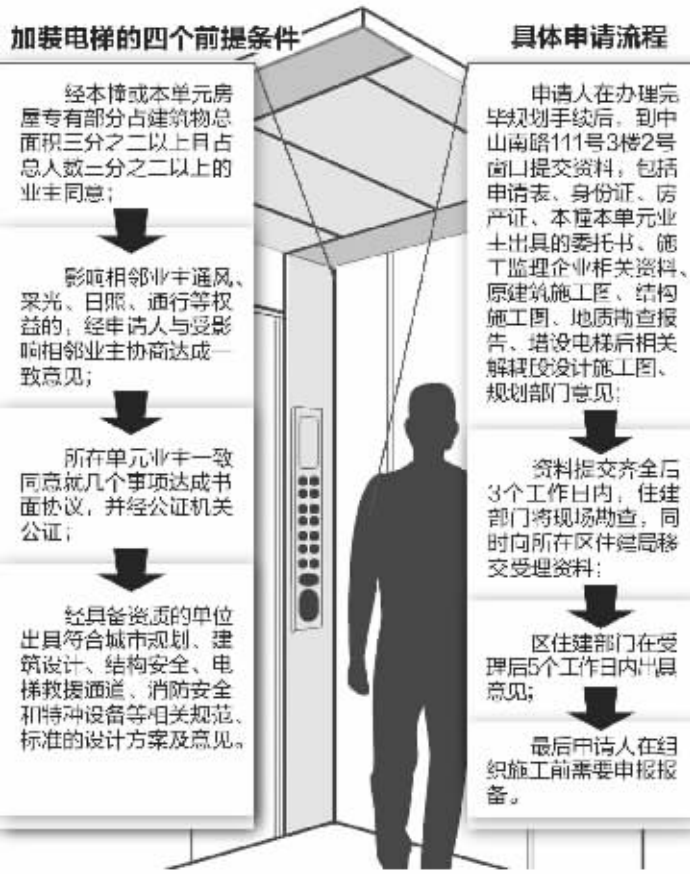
加装电梯的四个前提条件

经本幢或本单元房屋专有部分占建筑物总面积三分之二以上且占总人数三分之二以上的业主同意；

影响相邻业主通风、采光、日照、通行等权益的，经申请人与受影响相邻业主协商达成一致意见；

所在单元业主一致同意就几个事项达成书面协议，并经公证机关公证；

经具备资质的单位出具符合城市规划、建筑设计、结构安全、电梯救援通道、消防安全和特种设备等相关规范、标准的设计方案及意见。

具体申请流程

申请人在办理完毕规划手续后，到中山南路111号3楼2号窗口提交资料，包括申请表、身份证、房产证、本幢本单元业主出具的委托书、施工监理企业相关资料、原建筑施工图、结构施工图、地质勘查报告、增设电梯后相关解耦段设计施工图、规划部门意见；

资料提交齐全后3个工作日内，住建部门将现场勘查，同时向所在区住建局移交受理资料；

区住建部门在受理后5个工作日内出具意见；

最后申请人在组织施工前需要申报报备。